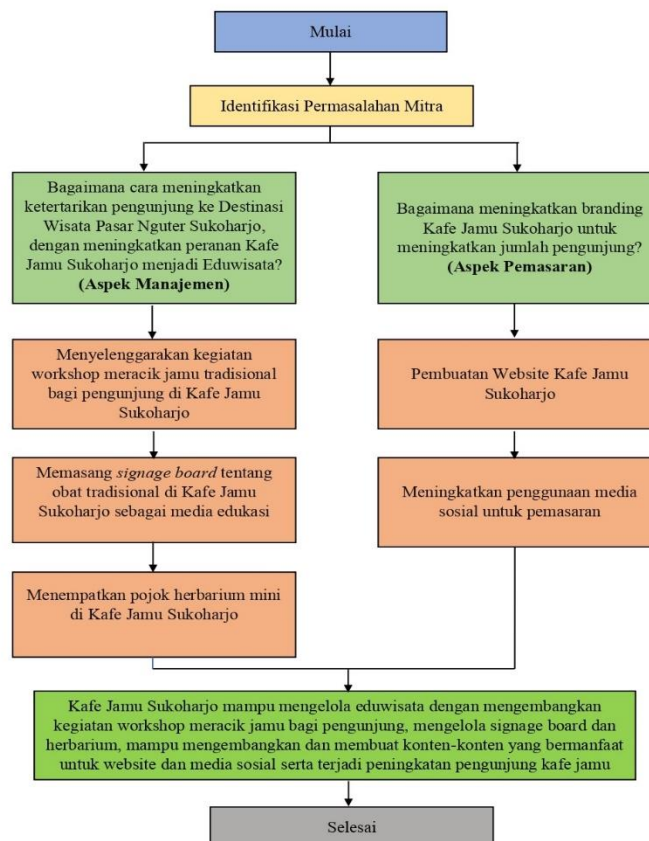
Mulai

Identifikasi Permasalahan Mitra

Bagaimana cara meningkatkan ketertarikan pengunjung ke Destinasi Wisata Pasar Nguter Sukoharjo, dengan meningkatkan peranan Kafe Jamu Sukoharjo menjadi Eduwisata? **(Aspek Manajemen)**

Menyelenggarakan kegiatan workshop meracik jamu tradisional bagi pengunjung di Kafe Jamu Sukoharjo

Memasang *signage board* tentang obat tradisional di Kafe Jamu Sukoharjo sebagai media edukasi

Menempatkan pojok herbarium mini di Kafe Jamu Sukoharjo

Bagaimana meningkatkan branding Kafe Jamu Sukoharjo untuk meningkatkan jumlah pengunjung? **(Aspek Pemasaran)**

Pembuatan Website Kafe Jamu Sukoharjo

Meningkatkan penggunaan media sosial untuk pemasaran

Kafe Jamu Sukoharjo mampu mengelola eduwisata dengan mengembangkan kegiatan workshop meracik jamu bagi pengunjung, mengelola signage board dan herbarium, mampu mengembangkan dan membuat konten-konten yang bermanfaat untuk website dan media sosial serta terjadi peningkatan pengunjung kafe jamu

Selesai